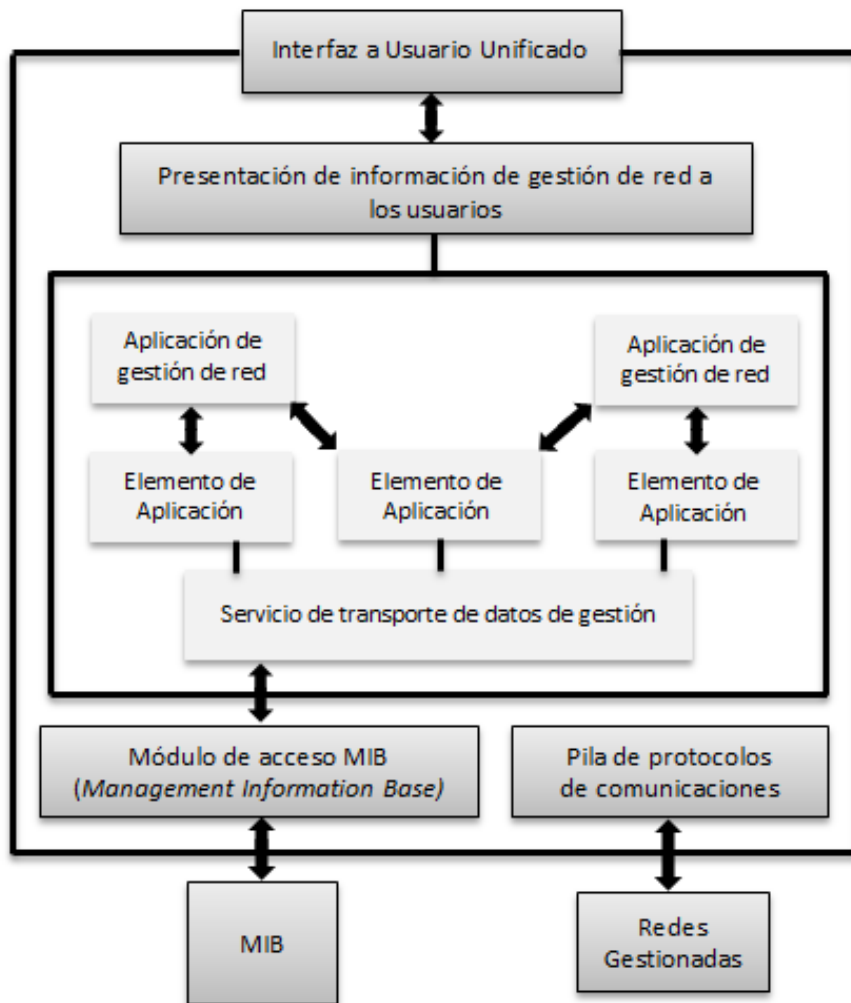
Interfaz a Usuario Unificado

Presentación de información de gestión de red a los usuarios

Aplicación de gestión de red

Aplicación de gestión de red

Elemento de Aplicación

Elemento de Aplicación

Elemento de Aplicación

Servicio de transporte de datos de gestión

Módulo de acceso MIB (*Management Information Base)*

Pila de protocolos de comunicaciones

MIB

Redes Gestionadas